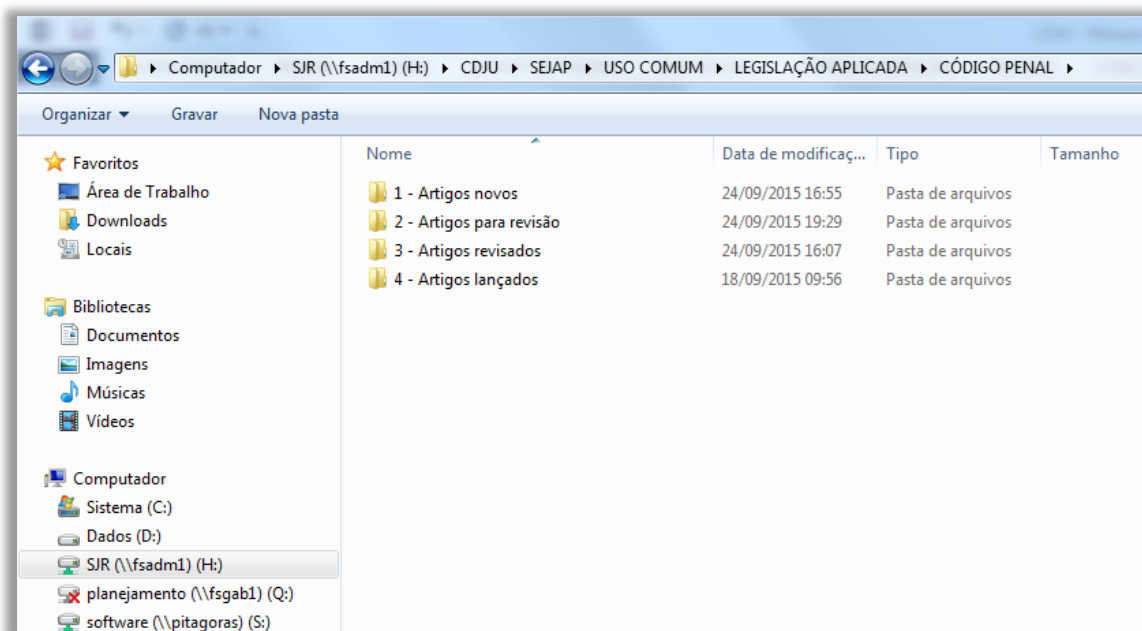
▸ Computador ▸ SJR (\\fsadm1) (H:) ▸ CDJU ▸ SEJAP ▸ USO COMUM ▸ LEGISLAÇÃO APLICADA ▸ CÓDIGO PENAL ▸

Organizar ▾ Gravar Nova pasta

Favoritos
Área de Trabalho
Downloads
Locais

Bibliotecas
Documentos
Imagens
Músicas
Vídeos

Computador
Sistema (C:)
Dados (D:)
SJR (\\fsadm1) (H:)
planejamento (\\fsgab1) (Q:)
software (\\pitagoras) (S:)

| Nome | Data de modificaç... | Tipo | Tamanho |
|---|---|---|---|
| 1 - Artigos novos | 24/09/2015 16:55 | Pasta de arquivos | |
| 2 - Artigos para revisão | 24/09/2015 19:29 | Pasta de arquivos | |
| 3 - Artigos revisados | 24/09/2015 16:07 | Pasta de arquivos | |
| 4 - Artigos lançados | 18/09/2015 09:56 | Pasta de arquivos | |